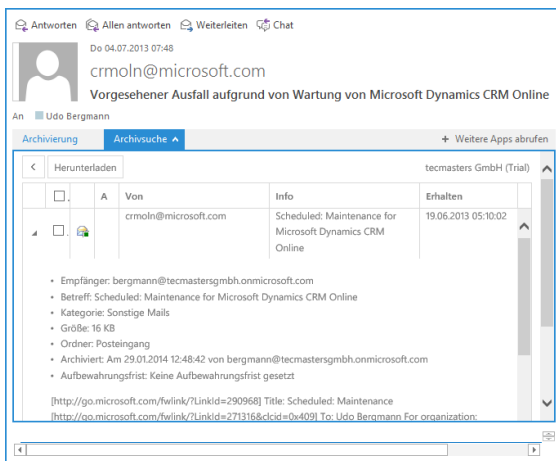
Antworten Allen antworten Weiterleiten Chat

Do 04.07.2013 07:48

crmoln@microsoft.com

Vorgesehener Ausfall aufgrund von Wartung von Microsoft Dynamics CRM Online

An Udo Bergmann

Archivierung Archivsuche + Weitere Apps abrufen

< Herunterladen tecmasters GmbH (Trial)

| | | A | Von | Info | Erhalten |
|---|---|---|---|---|---|
| | | | crmoln@microsoft.com | Scheduled: Maintenance for Microsoft Dynamics CRM Online | 19.06.2013 05:10:02 |

- Empfänger: bergmann@tecmastersgmbh.onmicrosoft.com
- Betreff: Scheduled: Maintenance for Microsoft Dynamics CRM Online
- Kategorie: Sonstige Mails
- Größe: 16 KB
- Ordner: Posteingang
- Archiviert: Am 29.01.2014 12:48:42 von bergmann@tecmastersgmbh.onmicrosoft.com
- Aufbewahrungsfrist: Keine Aufbewahrungsfrist gesetzt

[http://go.microsoft.com/fwlink/?LinkId=290968] Title: Scheduled: Maintenance [http://go.microsoft.com/fwlink/?LinkId=271316&clcid=0x409] To: Udo Bergmann For organization: